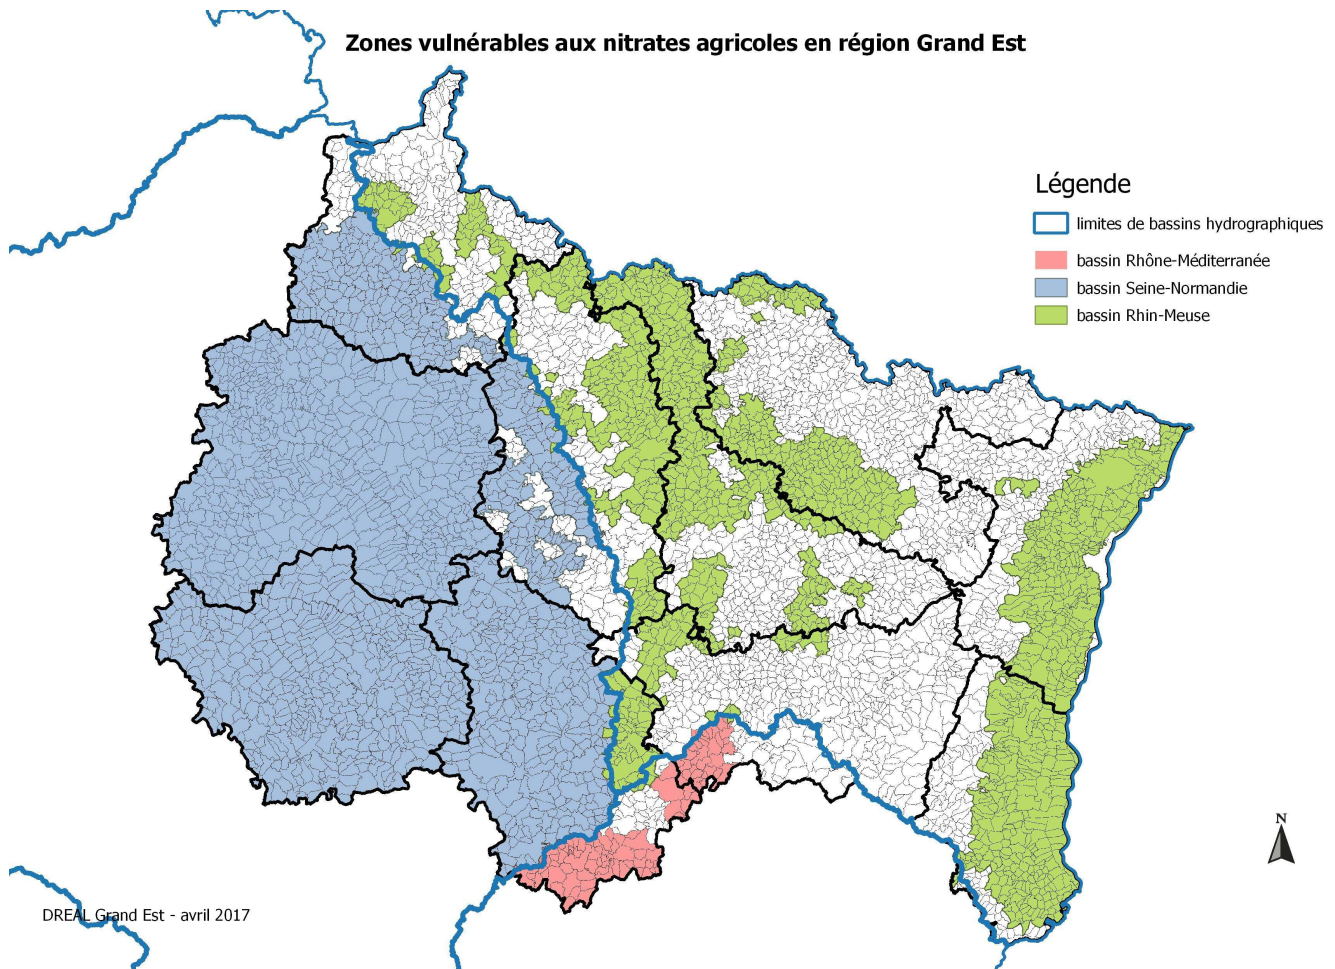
Zones vulnérables aux nitrates agricoles en région Grand Est

Légende

limites de bassins hydrographiques

bassin Rhône-Méditerranée

bassin Seine-Normandie

bassin Rhin-Meuse

N

DREAL Grand Est - avril 2017